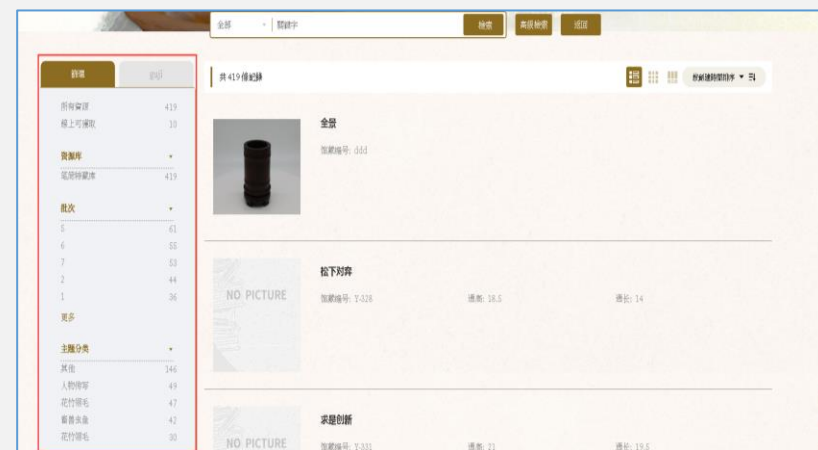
全部
關鍵字
檢索
高級檢索
返回

篩選
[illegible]

所有資源 419
線上可瀏覽 10

資源庫
筆筒特藏庫 419

批次
5 61
6 55
7 53
2 44
1 36
更多

主題分類
其他 146
人物佛家 49
花竹翎毛 47
畜獸魚蟲 42
花竹翎毛 30

共 419 條記錄
依記錄時間排序

金鼓
館藏編號: ddd

NO PICTURE
松下对弈
館藏編號: Y-328
通高: 18.5
通长: 14

NO PICTURE
求是创新
館藏編號: Y-331
通高: 21
通长: 19.5